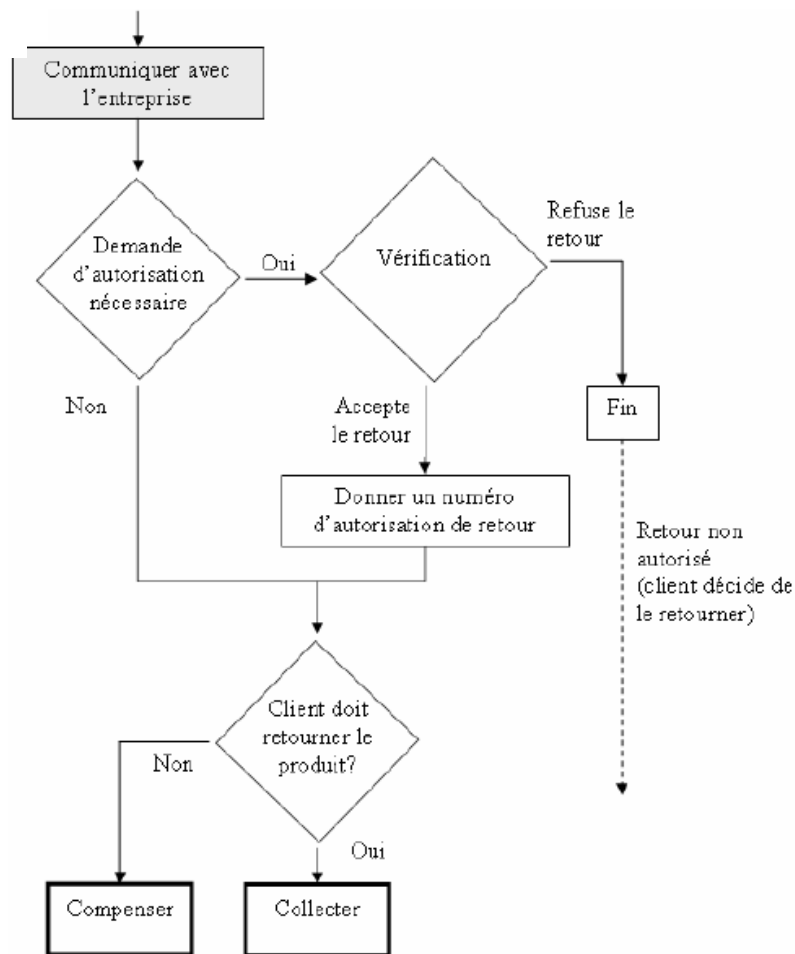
Communiquer avec l'entreprise

Demande d'autorisation nécessaire

Oui

Vérification

Refuse le retour

Non

Accepte le retour

Fin

Donner un numéro d'autorisation de retour

Retour non autorisé (client décide de le retourner)

Client doit retourner le produit?

Non

Oui

Compenser

Collecter